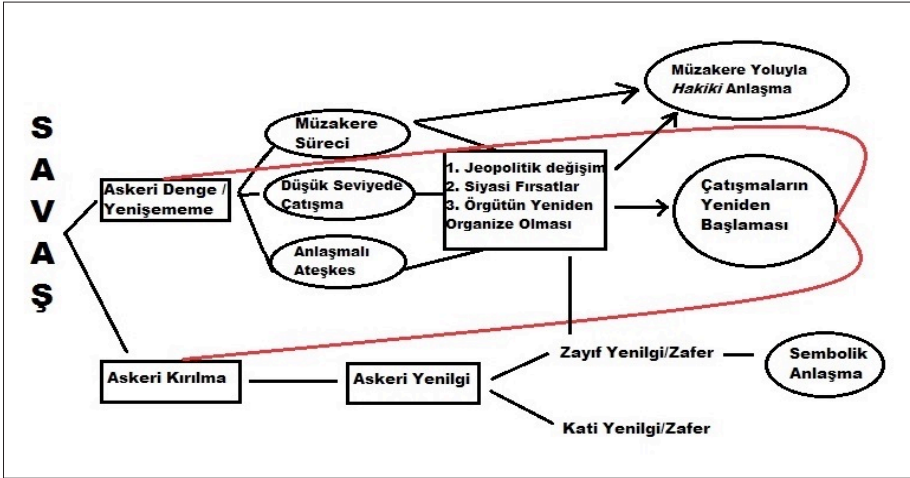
S
A
V
A
Ş

Askeri Denge / Yenişememe

Müzakere Süreci

Düşük Seviyede Çatışma

Anlaşmalı Ateşkes

1. Jeopolitik değişim
2. Siyasi Fırsatlar
3. Örgütün Yeniden Organize Olması

Müzakere Yoluyla *Hakiki* Anlaşma

Çatışmaların Yeniden Başlaması

Askeri Kırılma

Askeri Yenilgi

Zayıf Yenilgi/Zafer

Sembolik Anlaşma

Kati Yenilgi/Zafer